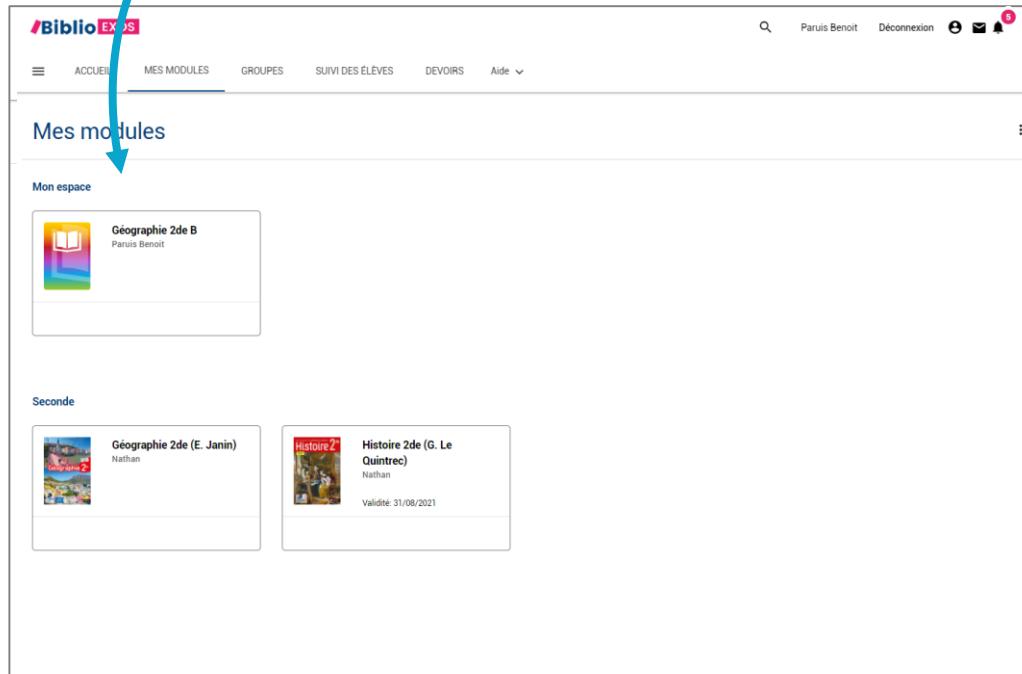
Biblio EXOS

Paruis Benoit Déconnexion 5

ACCUEIL MES MODULES GROUPES SUIVI DES ÉLÈVES DEVOIRS Aide

Mes modules

Mon espace

Géographie 2de B
Paruis Benoit

Seconde

Géographie 2de (E. Janin)
Nathan

Géographie 2de

Histoire 2de (G. Le Quintrec)
Nathan

Histoire 2de

Validité: 31/08/2021